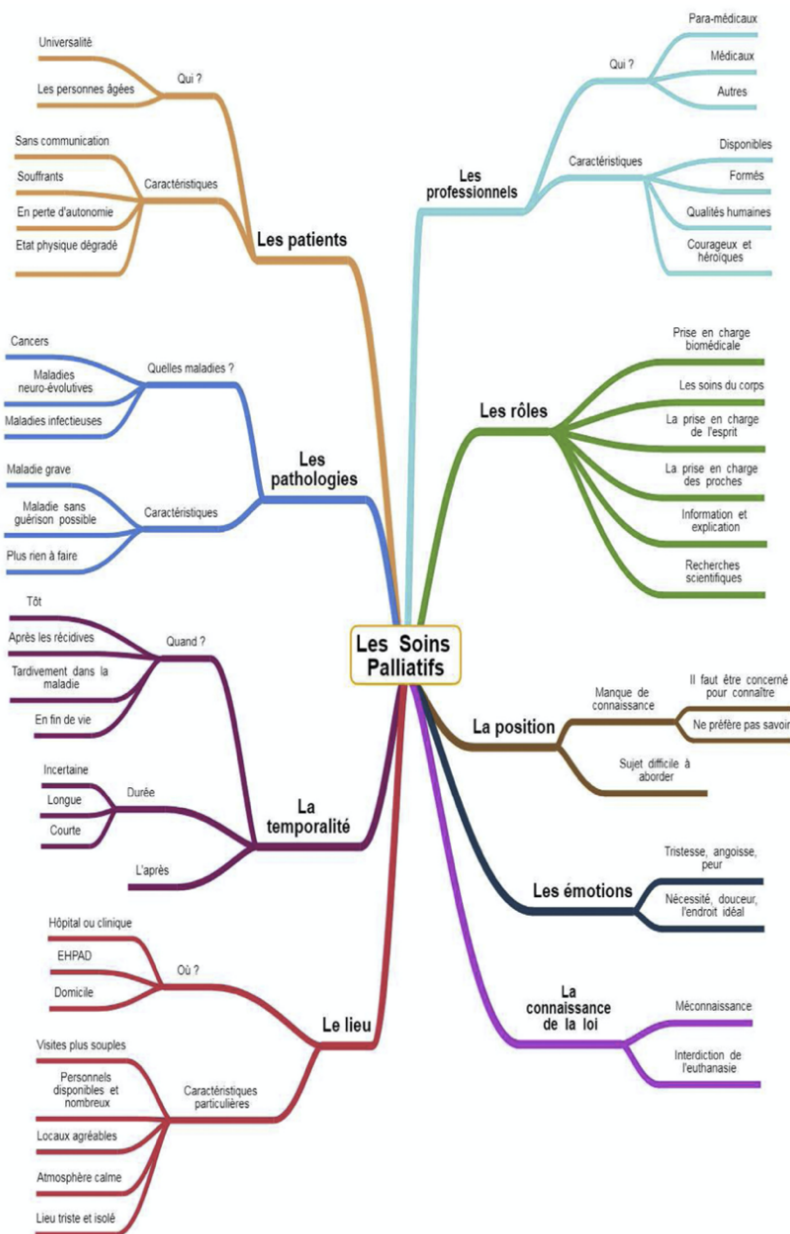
Les Soins Palliatifs

Les patients
Qui ?
Universalité
Les personnes âgées
Caractéristiques
Sans communication
Souffrants
En perte d'autonomie
Etat physique dégradé

Les pathologies
Quelles maladies ?
Cancers
Maladies neuro-évolutives
Maladies infectieuses
Caractéristiques
Maladie grave
Maladie sans guérison possible
Plus rien à faire

La temporalité
Quand ?
Tôt
Après les récidives
Tardivement dans la maladie
En fin de vie
Durée
Incertaine
Longue
Courte
L'après

Le lieu
Où ?
Hôpital ou clinique
EHPAD
Domicile
Caractéristiques particulières
Visites plus souples
Personnels disponibles et nombreux
Locaux agréables
Atmosphère calme
Lieu triste et isolé

Les professionnels
Qui ?
Para-médicaux
Médicaux
Autres
Caractéristiques
Disponibles
Formés
Qualités humaines
Courageux et héroïques

Les rôles
Prise en charge biomédicale
Les soins du corps
La prise en charge de l'esprit
La prise en charge des proches
Information et explication
Recherches scientifiques

La position
Manque de connaissance
Il faut être concerné pour connaître
Ne préfère pas savoir
Sujet difficile à aborder

Les émotions
Tristesse, angoisse, peur
Nécessité, douceur, l'endroit idéal

La connaissance de la loi
Méconnaissance
Interdiction de l'euthanasie